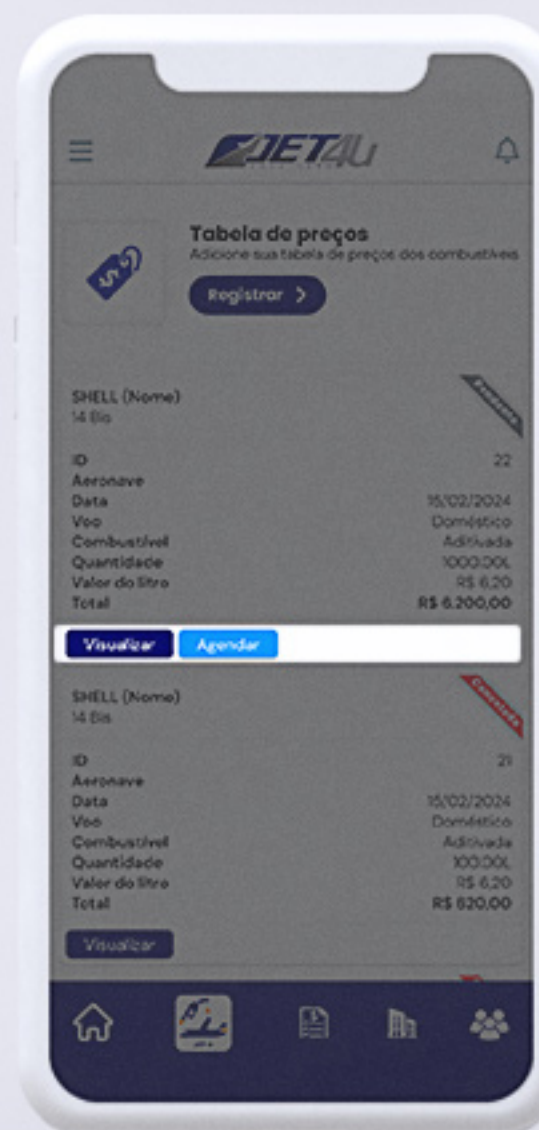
JET4U

Tabela de preços
Adicione sua tabela de preços dos combustíveis

Registrar >

SHELL (Nome)
14 Bis

ID 22
Aeronave
Data 15/02/2024
Voo Doméstico
Combustível Aditivada
Quantidade 1000,00L
Valor do litro R$ 6,20
Total R$ 6.200,00

Visualizar Agendar

SHELL (Nome)
14 Bis

Cancelado

ID 21
Aeronave
Data 15/02/2024
Voo Doméstico
Combustível Aditivada
Quantidade 100,00L
Valor do litro R$ 6,20
Total R$ 620,00

Visualizar